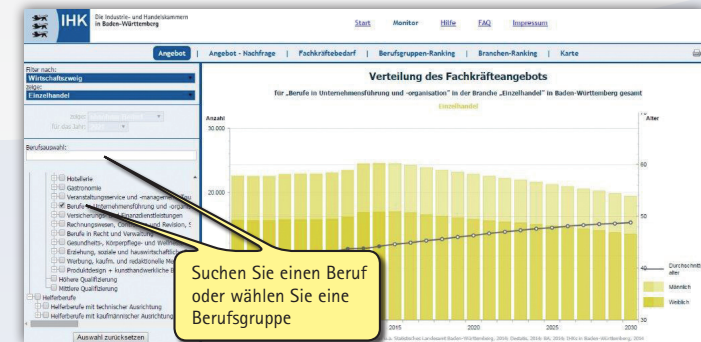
IHK Die Industrie- und Handelskammern in Baden-Württemberg

Start Monitor Hilfe FAQ Impressum

Angebot | Angebot - Nachfrage | Fachkräftebedarf | Berufsgruppen-Ranking | Branchen-Ranking | Karte

Filter nach:
Wirtschaftszweig
zeige:
Einzelhandel

Alter: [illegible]
für das Jahr: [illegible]

Berufsauswahl:

Hotellerie
Gastronomie
Veranstaltungsservice und -management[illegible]
Berufe in Unternehmensführung und -orga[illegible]
Versicherungs- und Finanzdienstleistungen
Rechnungswesen, Controlling und Revision, S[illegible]
Berufe in Recht und Verwaltung
Gesundheits-, Körperpflege- und Wellne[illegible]
Erziehung, soziale und hauswirtschaftl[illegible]
Werbung, kaufm. und redaktionelle Me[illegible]
Produktdesign + kunsthandwerkliche B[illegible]
Höhere Qualifizierung
Mittlere Qualifizierung
Helferberufe
Helferberufe mit technischer Ausrichtung
Helferberufe mit kaufmännischer Ausrichtung

Auswahl zurücksetzen

Verteilung des Fachkräfteangebots

für „Berufe in Unternehmensführung und -organisation" in der Branche „Einzelhandel" in Baden-Württemberg gesamt

Einzelhandel

Anzahl
30.000
20.000

Alter
60
50
40
30

2015 2020 2025 2030

Durchschnittsalter
Männlich
Weiblich

Suchen Sie einen Beruf oder wählen Sie eine Berufsgruppe

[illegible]: Statistisches Landesamt Baden-Württemberg, 2016; Destatis, 2016; BA, 2016; IHKs in Baden-Württemberg, 2016